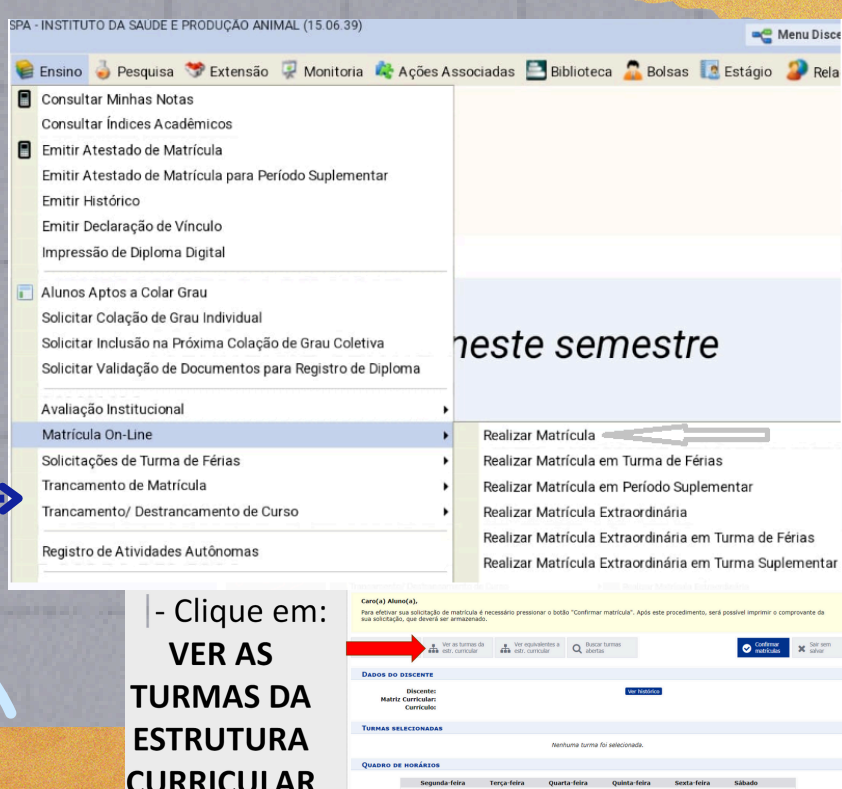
SPA - INSTITUTO DA SAUDE E PRODUÇÃO ANIMAL (15.06.39)

Menu Disce

Ensino Pesquisa Extensão Monitoria Ações Associadas Biblioteca Bolsas Estágio Rela

Consultar Minhas Notas
Consultar Índices Acadêmicos
Emitir Atestado de Matrícula
Emitir Atestado de Matrícula para Período Suplementar
Emitir Histórico
Emitir Declaração de Vínculo
Impressão de Diploma Digital

Alunos Aptos a Colar Grau
Solicitar Colação de Grau Individual
Solicitar Inclusão na Próxima Colação de Grau Coletiva
Solicitar Validação de Documentos para Registro de Diploma

Avaliação Institucional
Matrícula On-Line
Solicitações de Turma de Férias
Trancamento de Matrícula
Trancamento/ Destrancamento de Curso

Registro de Atividades Autônomas

neste semestre

Realizar Matrícula
Realizar Matrícula em Turma de Férias
Realizar Matrícula em Período Suplementar
Realizar Matrícula Extraordinária
Realizar Matrícula Extraordinária em Turma de Férias
Realizar Matrícula Extraordinária em Turma Suplementar

- Clique em: VER AS TURMAS DA ESTRUTURA CURRICULAR

Caro(a) Aluno(a),
Para efetivar sua solicitação de matrícula é necessário pressionar o botão "Confirmar matrícula". Após este procedimento, será possível imprimir o comprovante da sua solicitação, que deverá ser armazenado.

Ver as turmas da estr. curricular | Ver equivalentes a estr. curricular | Buscar turmas abertas | Confirmar matrículas | Sair sem salvar

DADOS DO DISCENTE
Discente:
Matriz Curricular:
Currículo:
Ver histórico

TURMAS SELECIONADAS
Nenhuma turma foi selecionada.

QUADRO DE HORÁRIOS
| Segunda-feira | Terça-feira | Quarta-feira | Quinta-feira | Sexta-feira | Sábado |